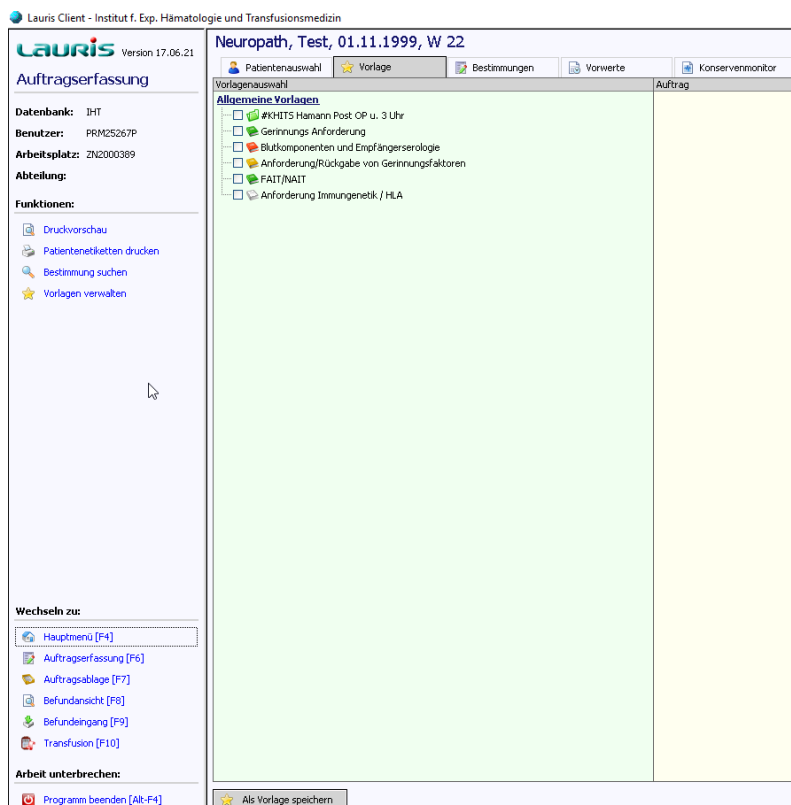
Lauris Client - Institut f. Exp. Hämatologie und Transfusionsmedizin

LAURIS Version 17.06.21

Auftragserfassung

Datenbank: IHT
Benutzer: PRM25267P
Arbeitsplatz: ZN2000389
Abteilung:

Funktionen:

Druckvorschau
Patientenetiketten drucken
Bestimmung suchen
Vorlagen verwalten

Wechseln zu:

Hauptmenü [F4]
Auftragserfassung [F6]
Auftragsablage [F7]
Befundansicht [F8]
Befundeingang [F9]
Transfusion [F10]

Arbeit unterbrechen:

Programm beenden [Alt-F4]

Neuropath, Test, 01.11.1999, W 22

Patientenauswahl | Vorlage | Bestimmungen | Vorwerte | Konservenmonitor

Vorlagenauswahl

Auftrag

Allgemeine Vorlagen
#KHITS Hamann Post OP u. 3 Uhr
Gerinnungs Anforderung
Blutkomponenten und Empfängerserologie
Anforderung/Rückgabe von Gerinnungsfaktoren
FAIT/NAIT
Anforderung Immungenetik / HLA

Als Vorlage speichern